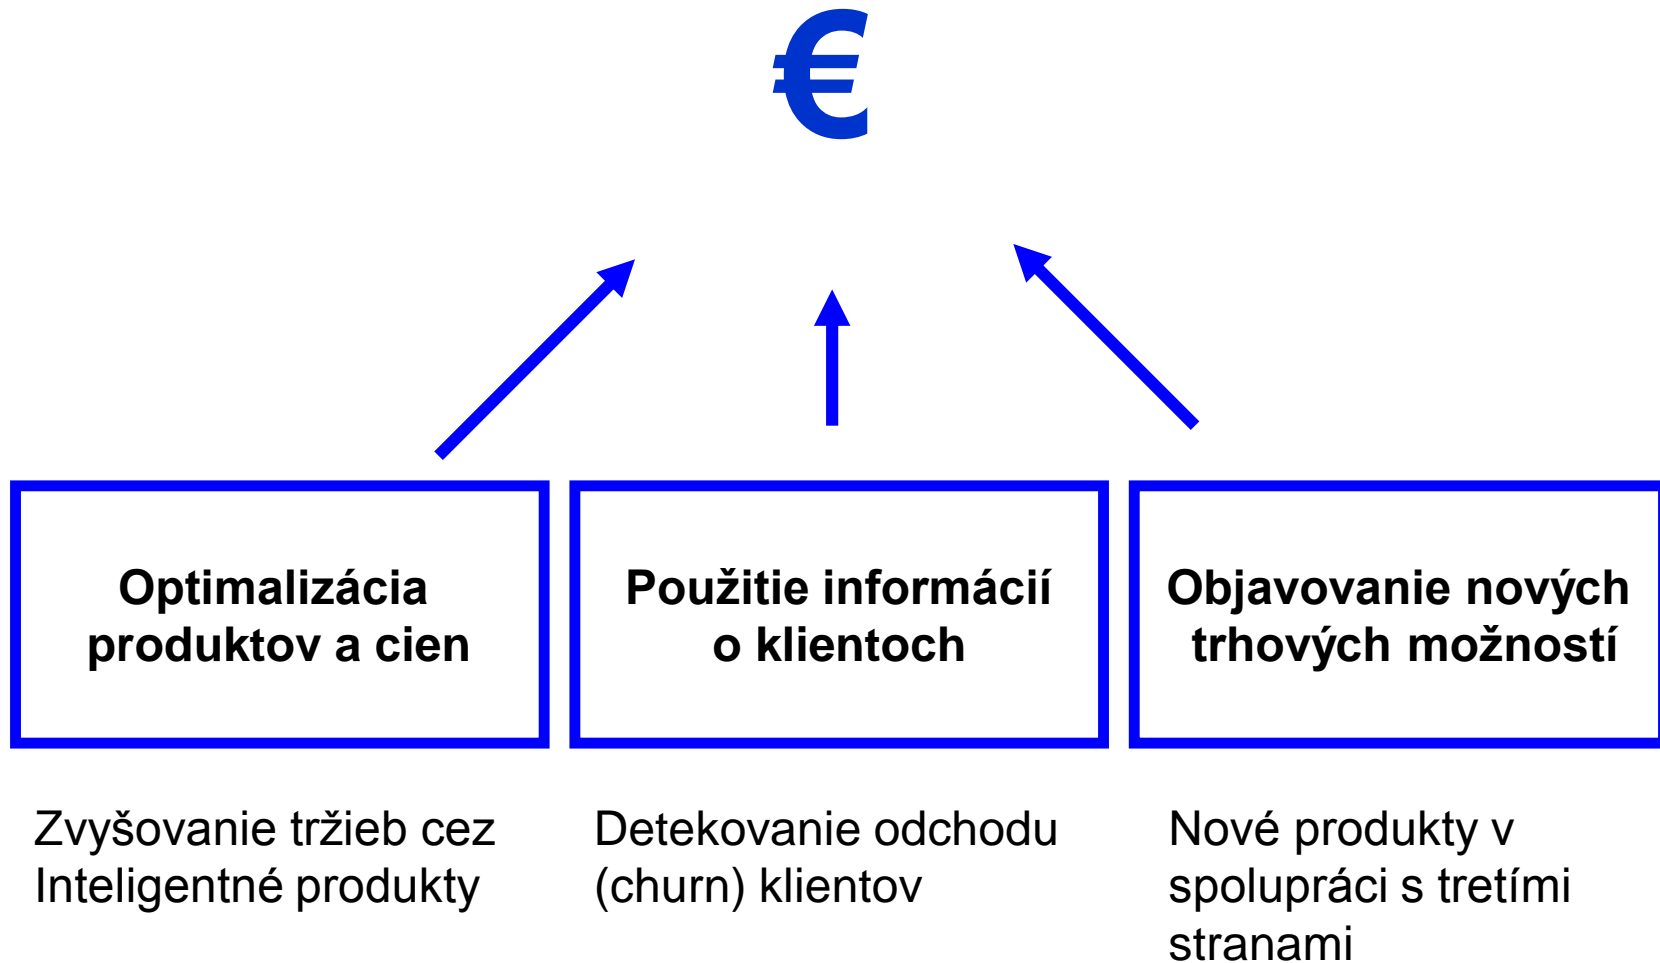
€

Optimalizácia produktov a cien

Použitie informácií o klientoch

Objavovanie nových trhových možností

Zvyšovanie tržieb cez Inteligentné produkty

Detekovanie odchodu (churn) klientov

Nové produkty v spolupráci s tretími stranami